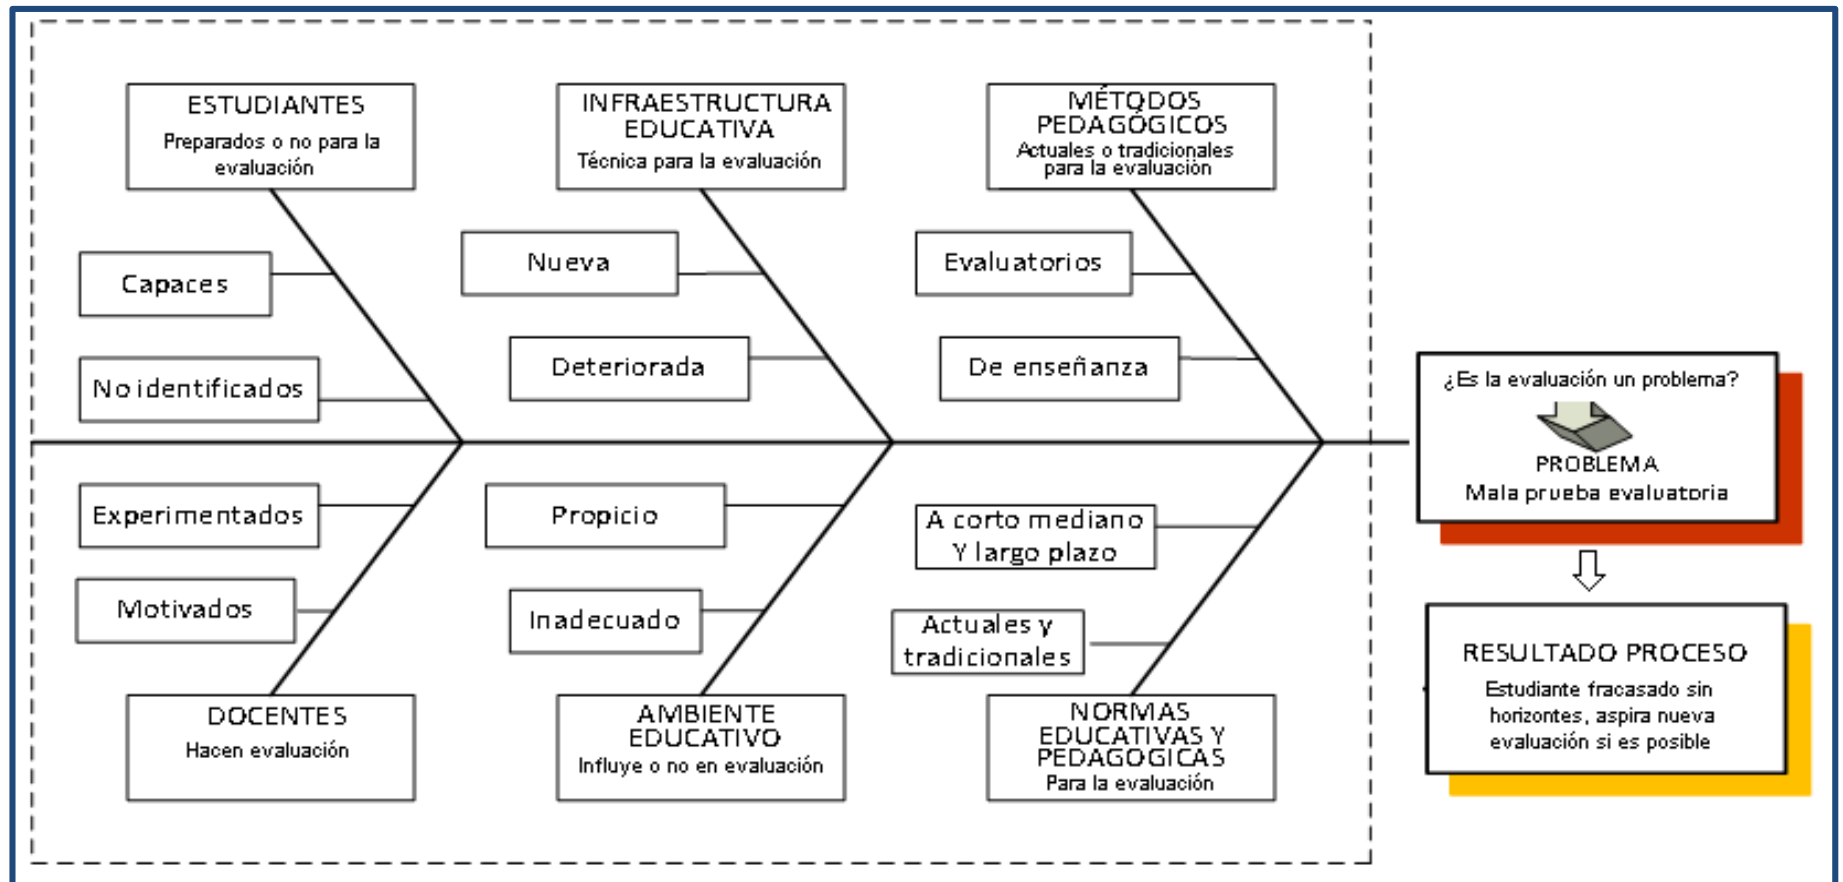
ESTUDIANTES
Preparados o no para la evaluación

INFRAESTRUCTURA EDUCATIVA
Técnica para la evaluación

MÉTODOS PEDAGÓGICOS
Actuales o tradicionales para la evaluación

Capaces

No identificados

Nueva

Deteriorada

Evaluatorios

De enseñanza

¿Es la evaluación un problema?
PROBLEMA
Mala prueba evaluatoria

Experimentados

Motivados

Propicio

Inadecuado

A corto mediano Y largo plazo

Actuales y tradicionales

RESULTADO PROCESO
Estudiante fracasado sin horizontes, aspira nueva evaluación si es posible

DOCENTES
Hacen evaluación

AMBIENTE EDUCATIVO
Influye o no en evaluación

NORMAS EDUCATIVAS Y PEDAGOGICAS
Para la evaluación